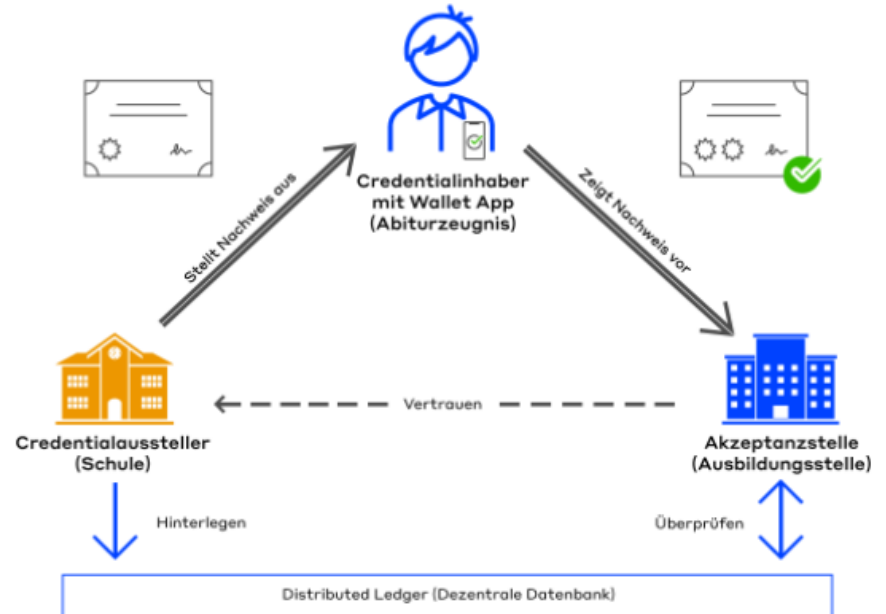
Credentialinhaber mit Wallet App (Abiturzeugnis)

Stellt Nachweis aus

Zeigt Nachweis vor

Vertrauen

Credentialaussteller (Schule)

Akzeptanzstelle (Ausbildungsstelle)

Hinterlegen

Überprüfen

Distributed Ledger (Dezentrale Datenbank)